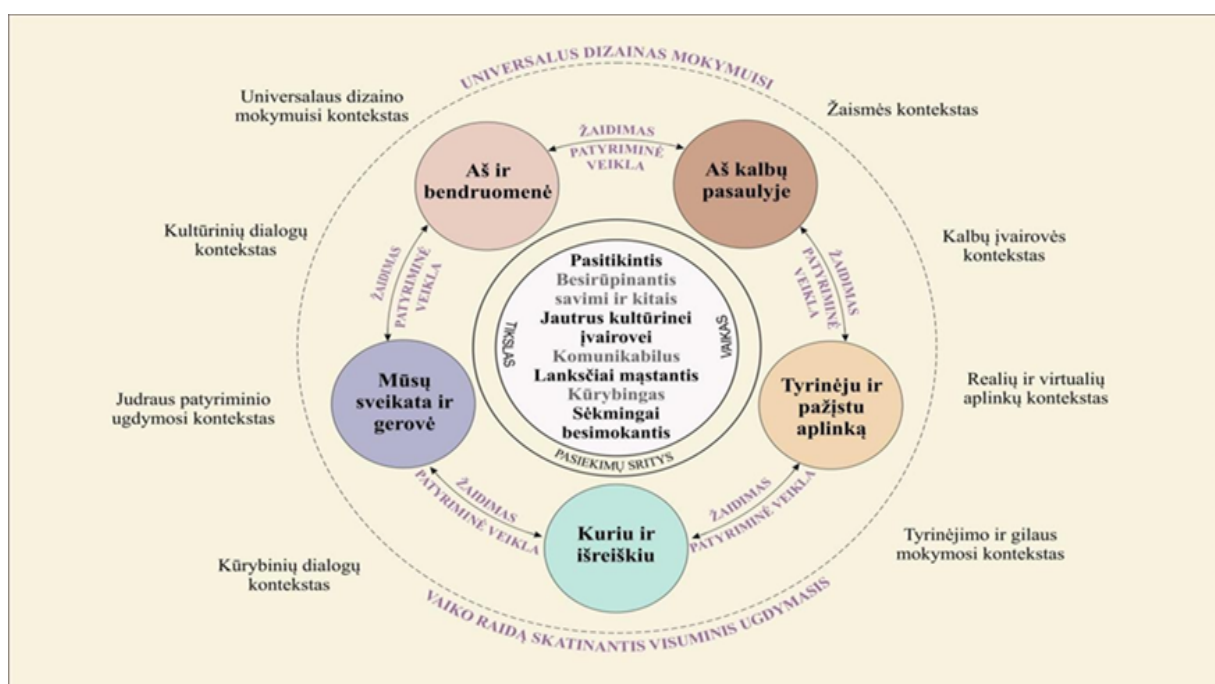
UNIVERSALUS DIZAINAS MOKYMUISI

Universalaus dizaino mokymuisi kontekstas

Žaismės kontekstas

ŽAIDIMAS
PATYRIMINĖ VEIKLA

Aš ir bendruomenė

Aš kalbų pasaulyje

Kultūrinių dialogų kontekstas

Kalbų įvairovės kontekstas

ŽAIDIMAS
PATYRIMINĖ VEIKLA

ŽAIDIMAS
PATYRIMINĖ VEIKLA

TIKSLAS

VAIKAS

Pasitikintis
Besirūpinantis savimi ir kitais
Jautrus kultūrinei įvairovei
Komunikabilus
Lanksčiai mąstantis
Kūrybingas
Sėkmingai besimokantis

PASIEKIMŲ SRITYS

Judraus patyriminio ugdymosi kontekstas

Mūsų sveikata ir gerovė

Tyrinėju ir pažįstu aplinką

Realių ir virtualių aplinkų kontekstas

ŽAIDIMAS
PATYRIMINĖ VEIKLA

ŽAIDIMAS
PATYRIMINĖ VEIKLA

Kuriu ir išreiškiu

Kūrybinių dialogų kontekstas

Tyrinėjimo ir gilaus mokymosi kontekstas

VAIKO RAIDĄ SKATINANTIS VISUMINIS UGDYMASIS